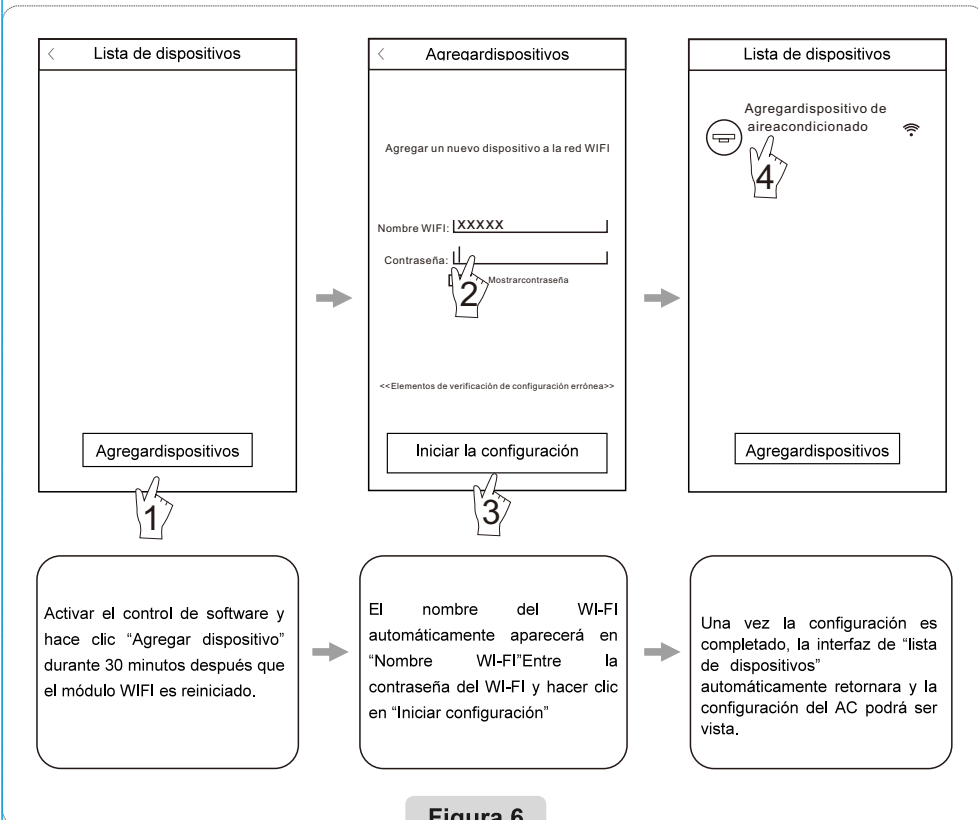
Lista de dispositivos

Agregardispositivos

1

Agregardispositivos

Agregar un nuevo dispositivo a la red WIFI

Nombre WIFI: XXXXX

Contraseña:

Mostrarcontraseña

2

<<Elementos de verificación de configuración errónea>>

Iniciar la configuración

3

Lista de dispositivos

Agregardispositivo de aireacondicionado

4

Agregardispositivos

Activar el control de software y hace clic “Agregar dispositivo” durante 30 minutos después que el módulo WIFI es reiniciado.

El nombre del WI-FI automáticamente aparecerá en “Nombre WI-FI”Entre la contraseña del WI-FI y hacer clic en “Iniciar configuración”

Una vez la configuración es completado, la interfaz de “lista de dispositivos” automáticamente retornara y la configuración del AC podrá ser vista.

Figura 6